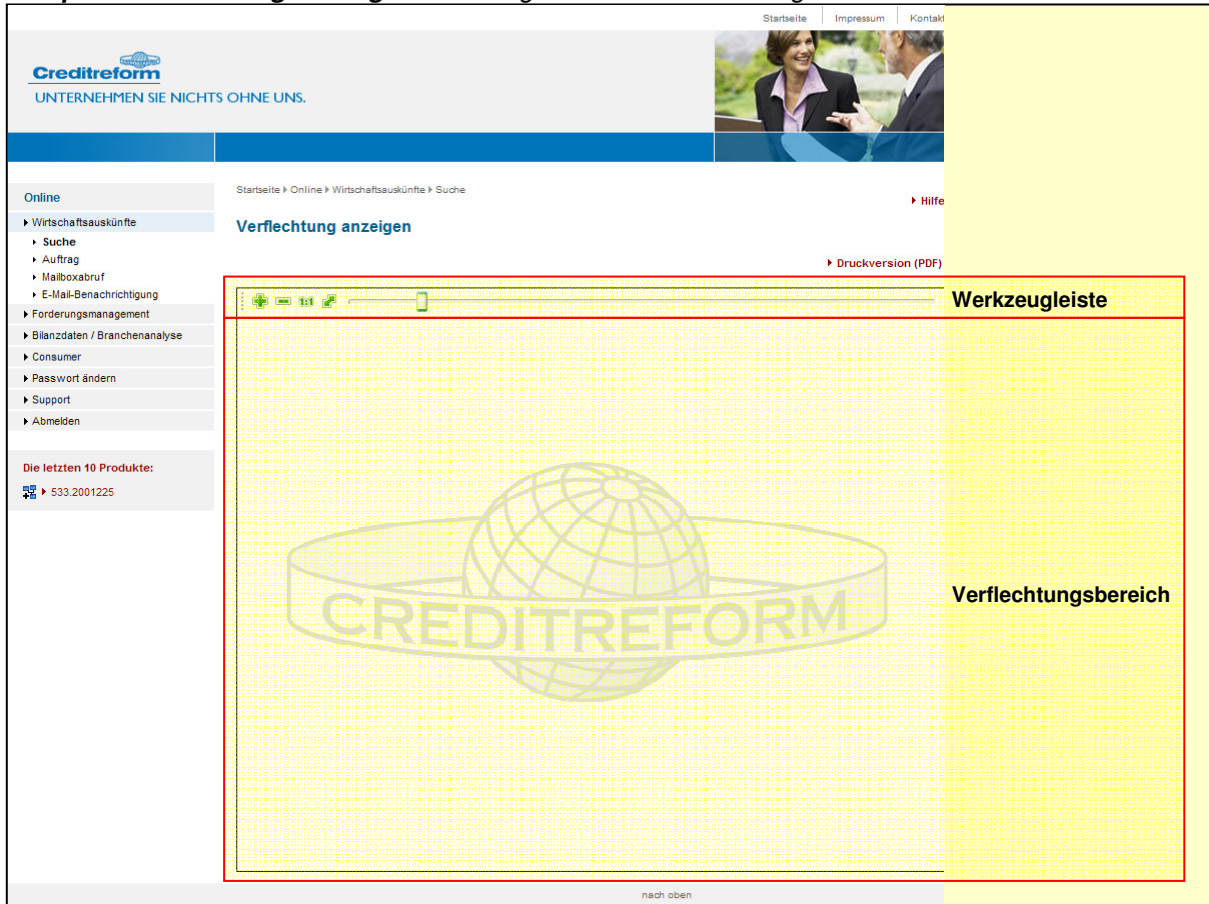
Startseite | Impressum | Kontakt

Creditreform
UNTERNEHMEN SIE NICHTS OHNE UNS.

Online
Wirtschaftsauskünfte
Suche
Auftrag
Mailboxabruf
E-Mail-Benachrichtigung
Forderungsmanagement
Bilanzdaten / Branchenanalyse
Consumer
Passwort ändern
Support
Abmelden

Die letzten 10 Produkte:
533.2001225

Startseite ▸ Online ▸ Wirtschaftsauskünfte ▸ Suche

Hilfe

Verflechtung anzeigen

Druckversion (PDF)

1:1

Werkzeugleiste

CREDITREFORM

Verflechtungsbereich

nach oben